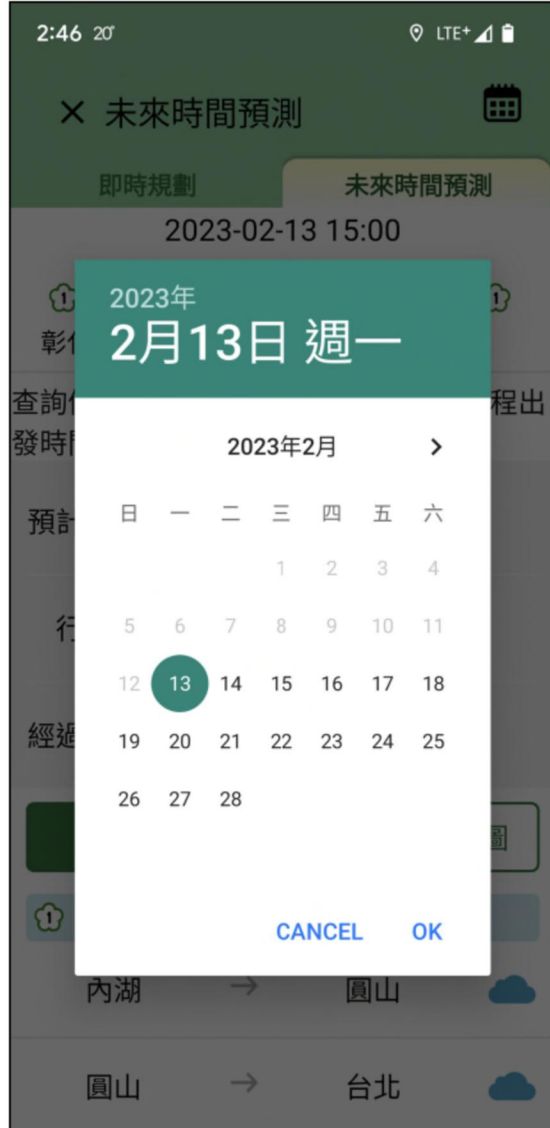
2:46 20° LTE+

× 未來時間預測

即時規劃 未來時間預測

2023-02-13 15:00

1 1
彰

查詢 程出
發時

預計

行

經過

1

2023年
2月13日 週一

2023年2月 >

| 日 | 一 | 二 | 三 | 四 | 五 | 六 |
|---|---|---|---|---|---|---|
| | | | 1 | 2 | 3 | 4 |
| 5 | 6 | 7 | 8 | 9 | 10 | 11 |
| 12 | 13 | 14 | 15 | 16 | 17 | 18 |
| 19 | 20 | 21 | 22 | 23 | 24 | 25 |
| 26 | 27 | 28 | | | | |

CANCEL OK

內湖 → 圓山

圓山 → 台北